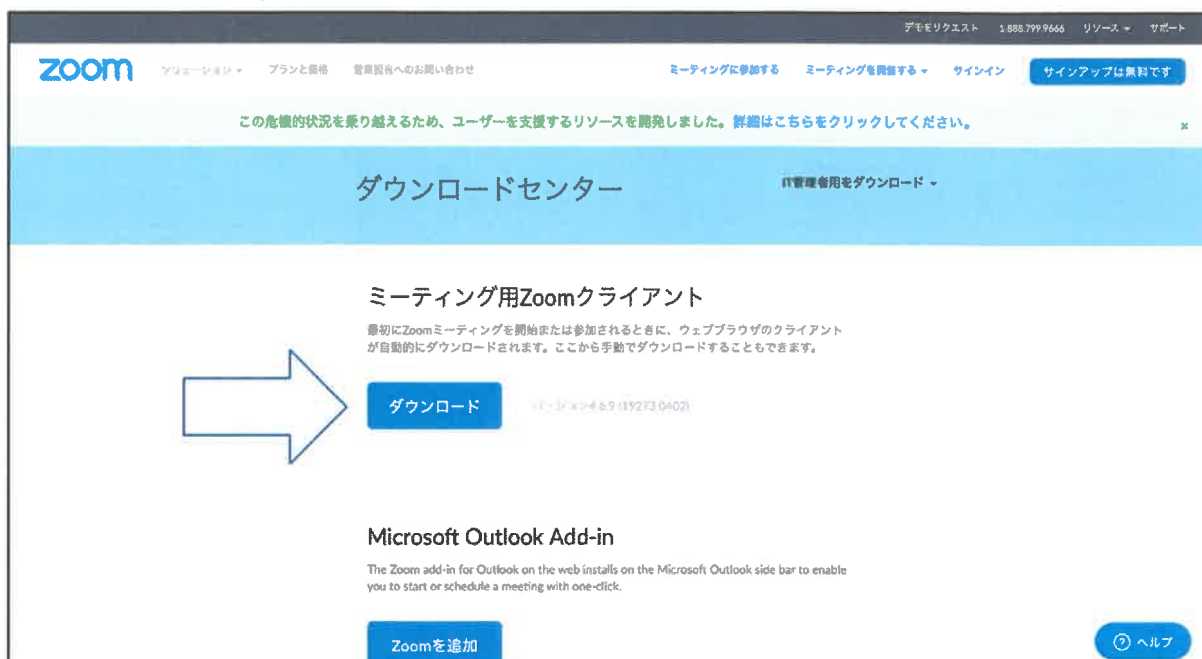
デモをリクエスト 1.888.799.9666 リソース ▾ サポート

zoom ソリューション ▾ プランと価格 営業担当へのお問い合わせ ミーティングに参加する ミーティングを開催する ▾ サインイン サインアップは無料です

この危機的状況を乗り越えるため、ユーザーを支援するリソースを開発しました。詳細はこちらをクリックしてください。 ×

ダウンロードセンター IT管理者用をダウンロード ▾

ミーティング用Zoomクライアント

最初にZoomミーティングを開始または参加されるときに、ウェブブラウザのクライアントが自動的にダウンロードされます。ここから手動でダウンロードすることもできます。

ダウンロード バージョン4.6.9 (19273.0402)

Microsoft Outlook Add-in

The Zoom add-in for Outlook on the web installs on the Microsoft Outlook side bar to enable you to start or schedule a meeting with one-click.

Zoomを追加

ヘルプ